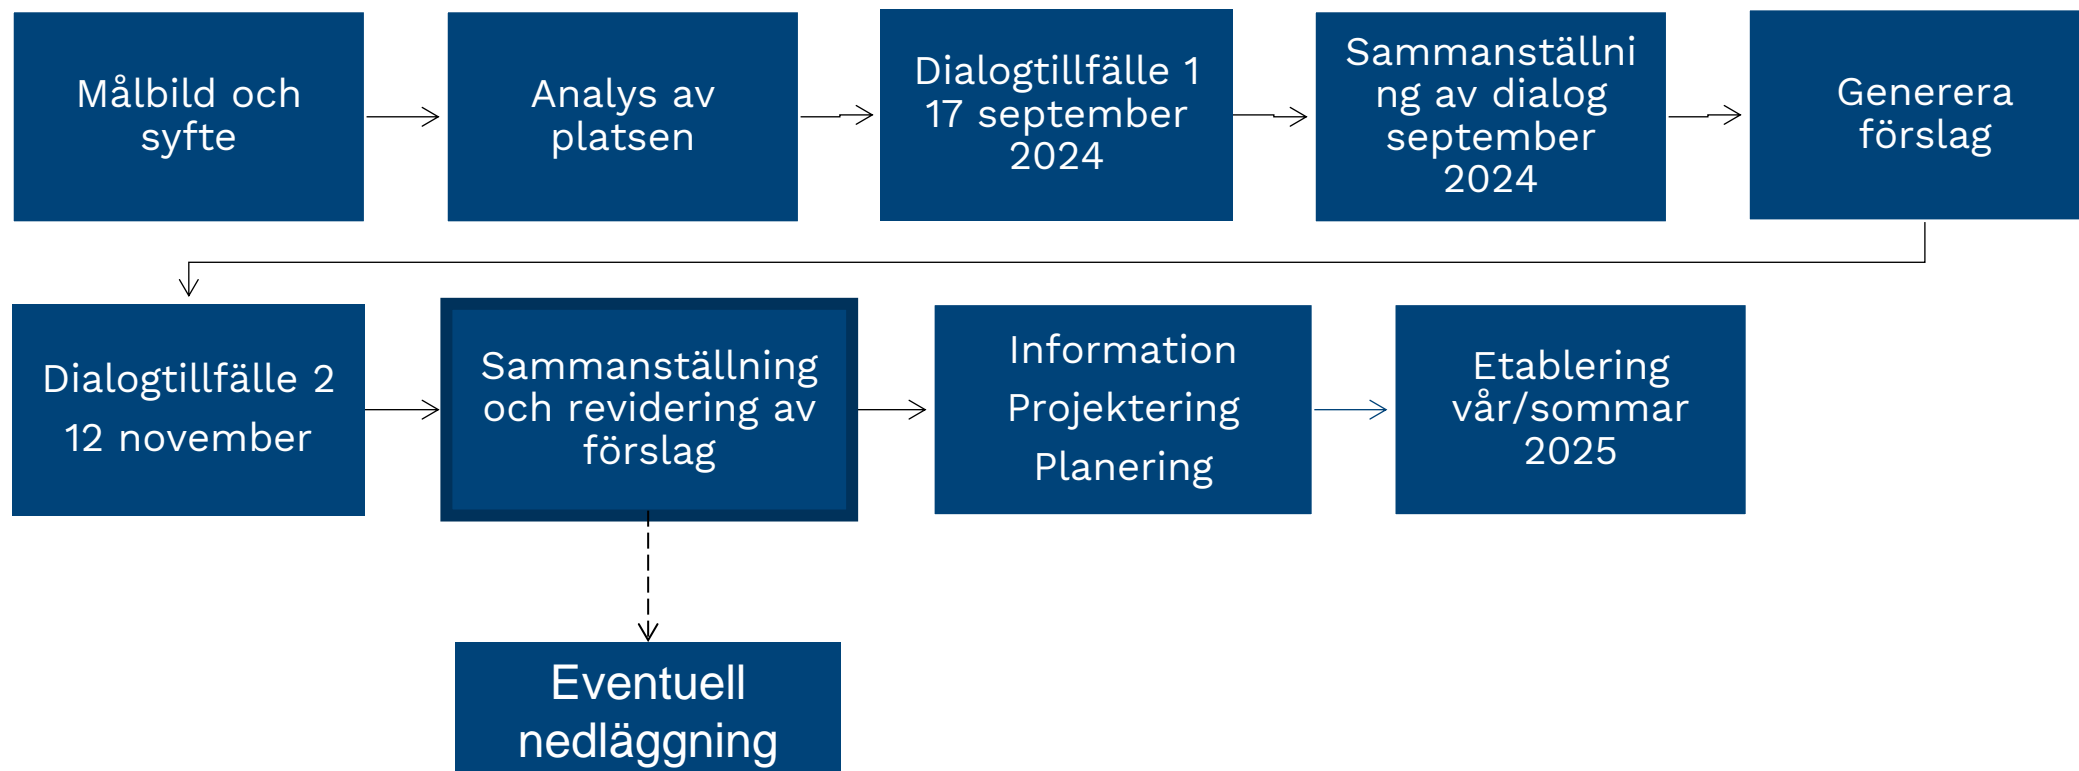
Målbild och syfte

Analys av platsen

Dialogtillfälle 1 17 september 2024

Sammanställning av dialog september 2024

Generera förslag

Dialogtillfälle 2
12 november

Sammanställning och revidering av förslag

Information
Projektering
Planering

Etablering vår/sommar 2025

Eventuell nedläggning